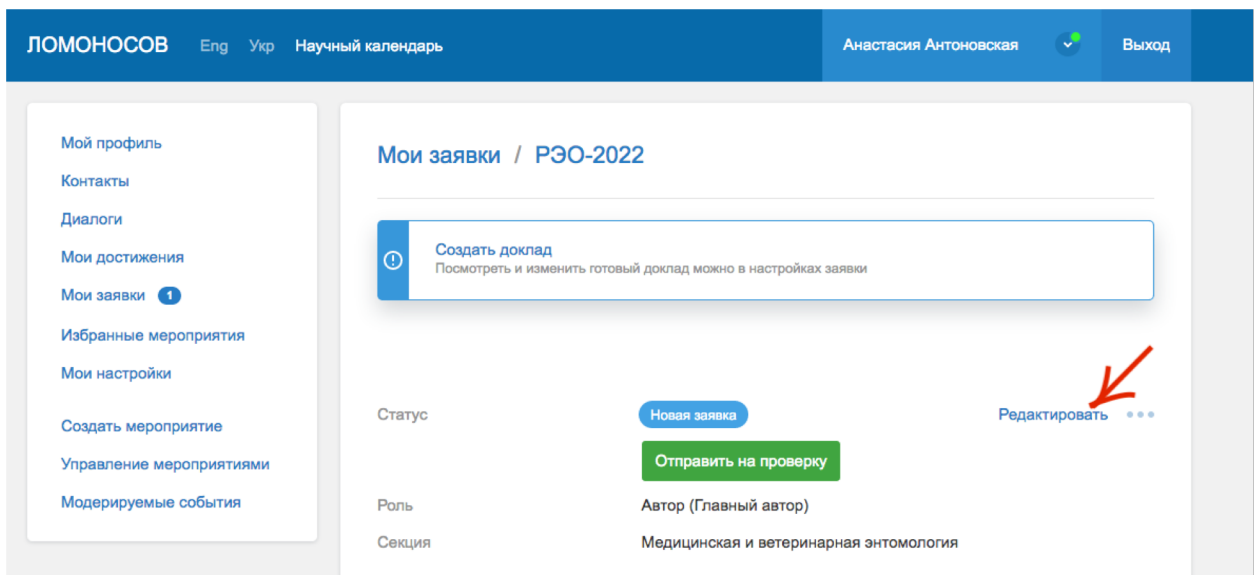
ЛОМОНОСОВ Eng Укр Научный календарь

Анастасия Антоновская

Выход

Мой профиль
Контакты
Диалоги
Мои достижения
Мои заявки 1
Избранные мероприятия
Мои настройки

Создать мероприятие
Управление мероприятиями
Модерируемые события

Мои заявки / РЭО-2022

Создать доклад
Посмотреть и изменить готовый доклад можно в настройках заявки

Статус Новая заявка Редактировать

Отправить на проверку

Роль Автор (Главный автор)

Секция Медицинская и ветеринарная энтомология